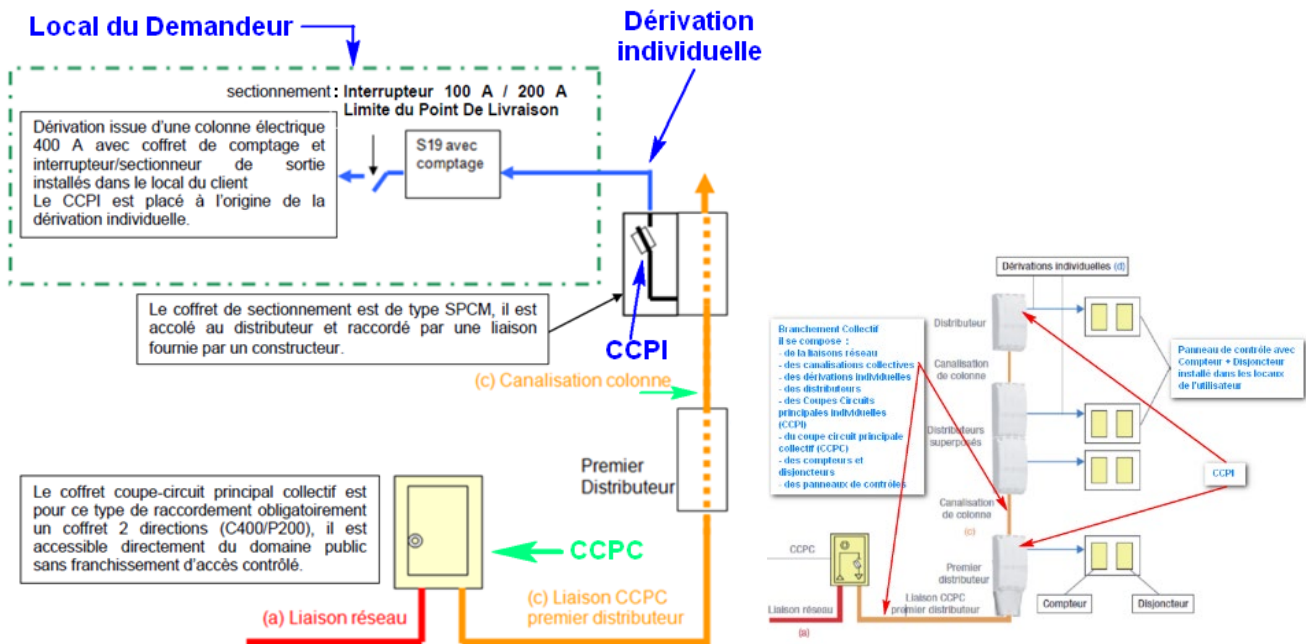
Local du Demandeur

Dérivation individuelle

sectionnement : Interrupteur 100 A / 200 A
Limite du Point De Livraison

Dérivation issue d'une colonne électrique 400 A avec coffret de comptage et interrupteur/sectionneur de sortie installés dans le local du client
Le CCPI est placé à l'origine de la dérivation individuelle.

S19 avec comptage

Le coffret de sectionnement est de type SPCM, il est accolé au distributeur et raccordé par une liaison fournie par un constructeur.

CCPI

(c) Canalisation colonne

Premier Distributeur

Le coffret coupe-circuit principal collectif est pour ce type de raccordement obligatoirement un coffret 2 directions (C400/P200), il est accessible directement du domaine public sans franchissement d'accès contrôlé.

CCPC

(a) Liaison réseau

(c) Liaison CCPC premier distributeur

Dérivations individuelles (d)

Distributeur

Branchement Collectif
il se compose :
- de la liaisons réseau
- des canalisations collectives
- des dérivations individuelles
- des distributeurs
- des Coupes Circuits principales individuelles (CCPI)
- du coupe circuit principale collectif (CCPC)
- des compteurs et disjoncteurs
- des panneaux de contrôles

Canalisation de colonne

Distributeurs superposés

Panneau de contrôle avec Compteur + Disjoncteur installé dans les locaux de l'utilisateur

CCPI

Canalisation de colonne
(c)

Premier distributeur

CCPC

Liaison réseau
(a)

Liaison CCPC premier distributeur

Compteur

Disjoncteur